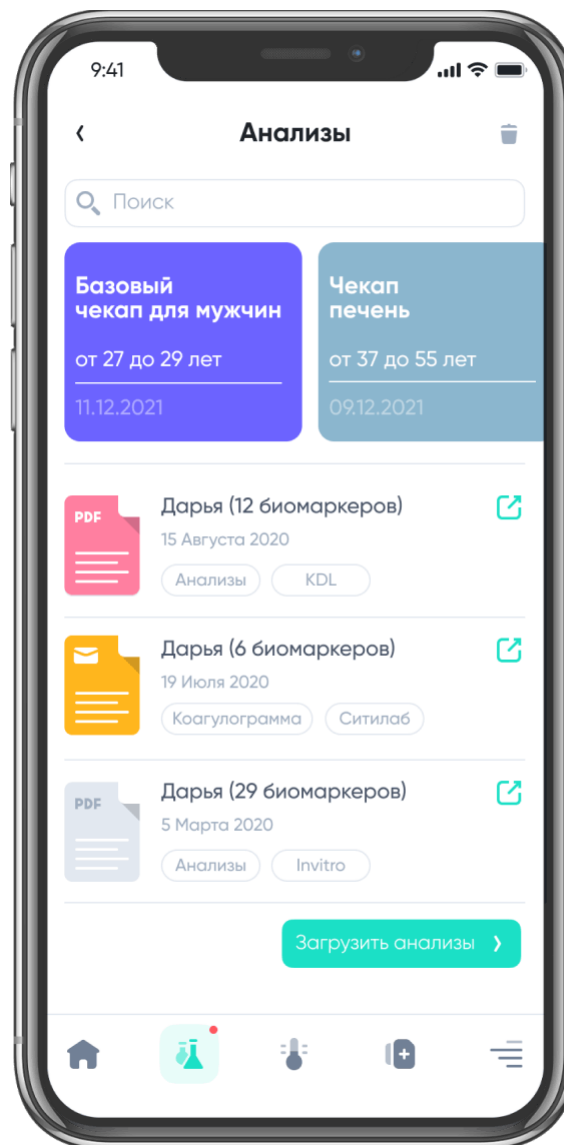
9:41

‹ Анализы

Поиск

Базовый чекап для мужчин
от 27 до 29 лет
11.12.2021

Чекап печень
от 37 до 55 лет
09.12.2021

PDF
Дарья (12 биомаркеров)
15 Августа 2020
Анализы KDL

Дарья (6 биомаркеров)
19 Июля 2020
Коагулограмма Ситилаб

PDF
Дарья (29 биомаркеров)
5 Марта 2020
Анализы Invitro

Загрузить анализы ›